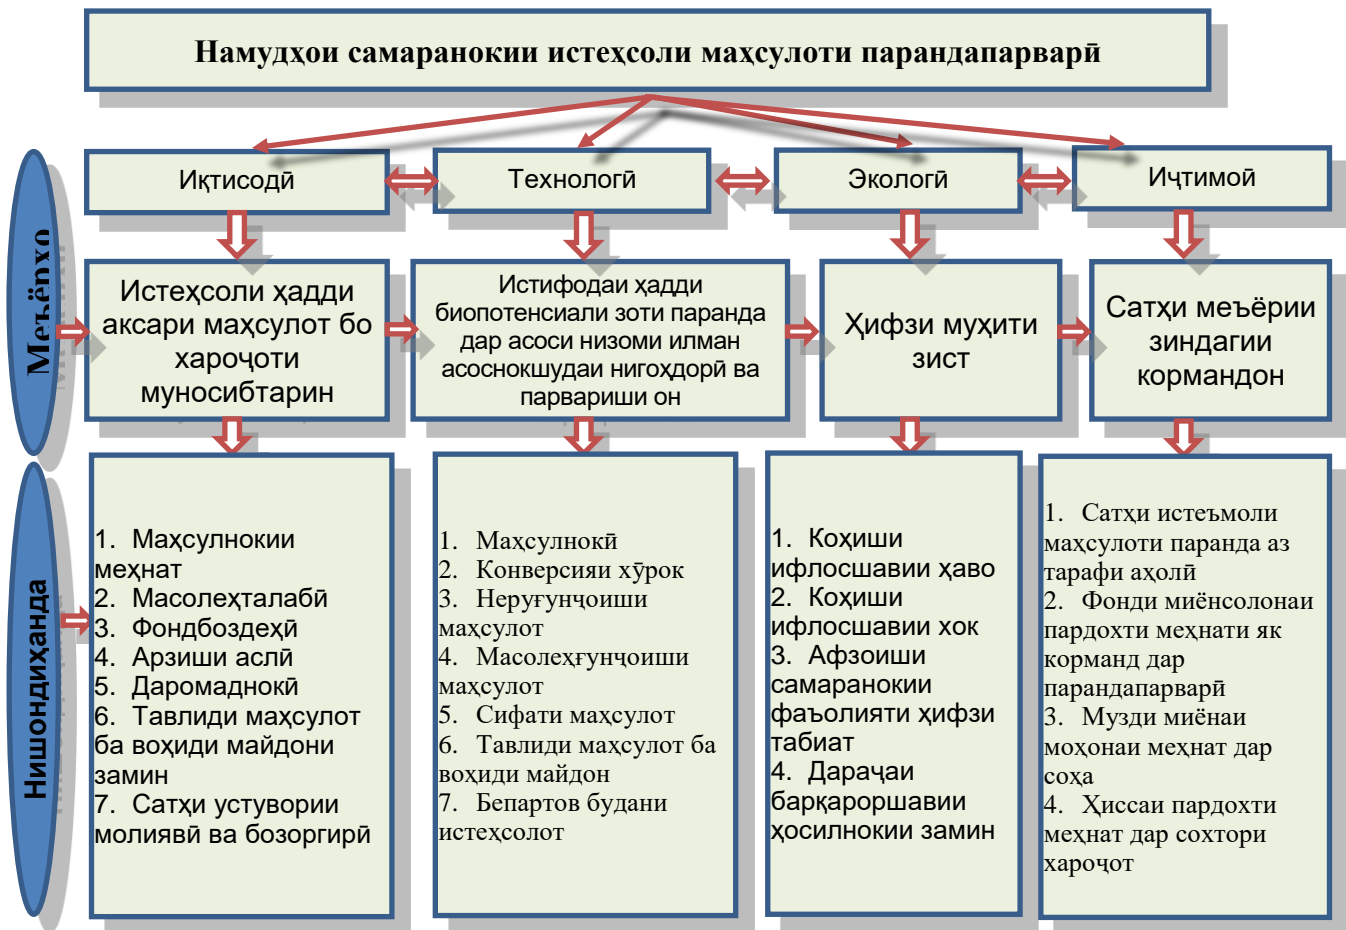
Намудҳои самаранокии истеҳсоли маҳсулоти парандапарварӣ

Меъёрҳо

Иқтисодӣ

Технологӣ

Экологӣ

Иҷтимоӣ

Истеҳсоли ҳадди аксари маҳсулот бо хароҷоти муносибтарин

Истифодаи ҳадди биопотенсиали зоти паранда дар асоси низоми илман асоснокшудаи нигоҳдорӣ ва парвариши он

Ҳифзи муҳити зист

Сатҳи меъёрии зиндагии кормандон

Нишондиҳанда

1. Маҳсулнокии меҳнат
2. Масолеҳталабӣ
3. Фондбоздеҳӣ
4. Арзиши аслӣ
5. Даромаднокӣ
6. Тавлиди маҳсулот ба воҳиди майдони замин
7. Сатҳи устувории молиявӣ ва бозоргирӣ

1. Маҳсулнокӣ
2. Конверсияи хӯрок
3. Неруғунҷоиши маҳсулот
4. Масолеҳғунҷоиши маҳсулот
5. Сифати маҳсулот
6. Тавлиди маҳсулот ба воҳиди майдон
7. Бепартов будани истеҳсолот

1. Коҳиши ифлосшавии ҳаво
2. Коҳиши ифлосшавии хок
3. Афзоиши самаранокии фаъолияти ҳифзи табиат
4. Дараҷаи барқароршавии ҳосилнокии замин

1. Сатҳи истеъмоли маҳсулоти паранда аз тарафи аҳолӣ
2. Фонди миёнсолонаи пардохти меҳнати як корманд дар парандапарварӣ
3. Музди миёнаи моҳонаи меҳнат дар соҳа
4. Ҳиссаи пардохти меҳнат дар сохтори хароҷот